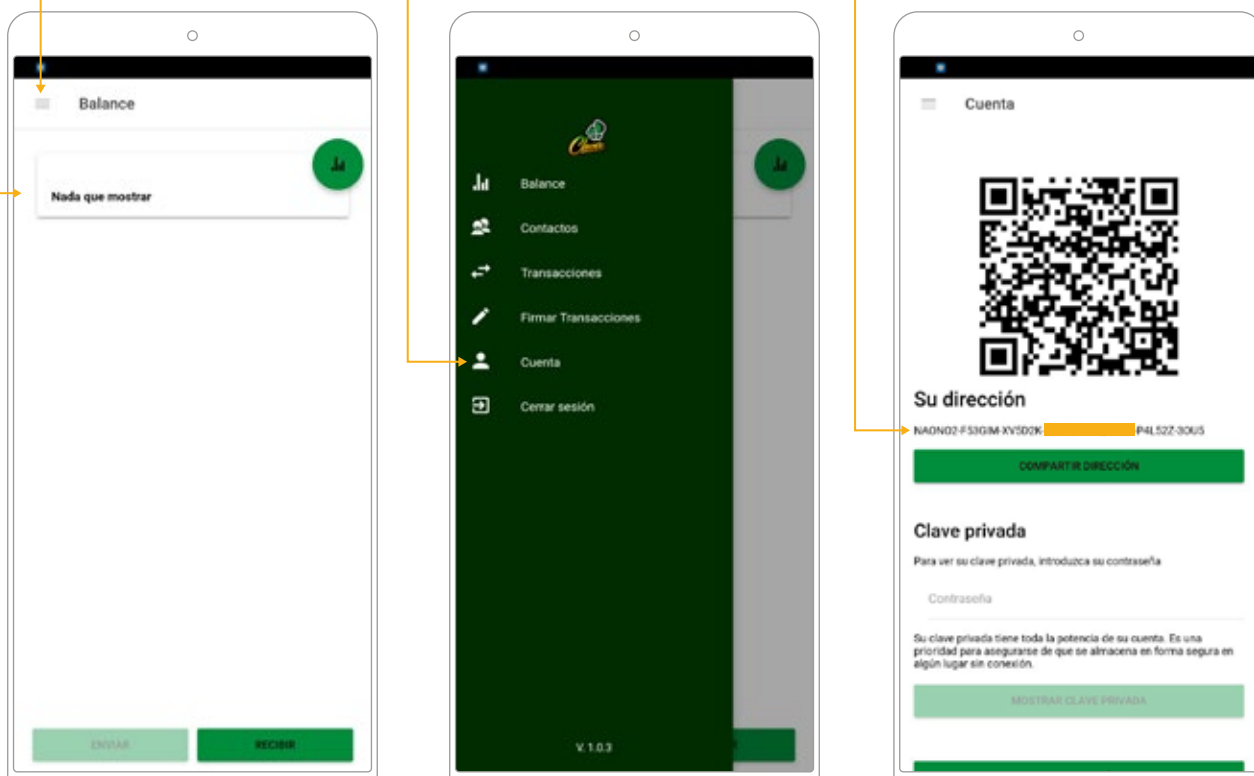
Balance

Nada que mostrar

ENVIAR

RECIBIR

Balance

Contactos

Transacciones

Firmar Transacciones

Cuenta

Cerrar sesión

V. 1.0.3

Cuenta

Su dirección

NAONO2-F53GIM-XV5D2K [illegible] P4L52Z-3OU5

COMPARTIR DIRECCIÓN

Clave privada

Para ver su clave privada, introduzca su contraseña

Contraseña

Su clave privada tiene toda la potencia de su cuenta. Es una prioridad para asegurarse de que se almacena en forma segura en algún lugar sin conexión.

MOSTRAR CLAVE PRIVADA